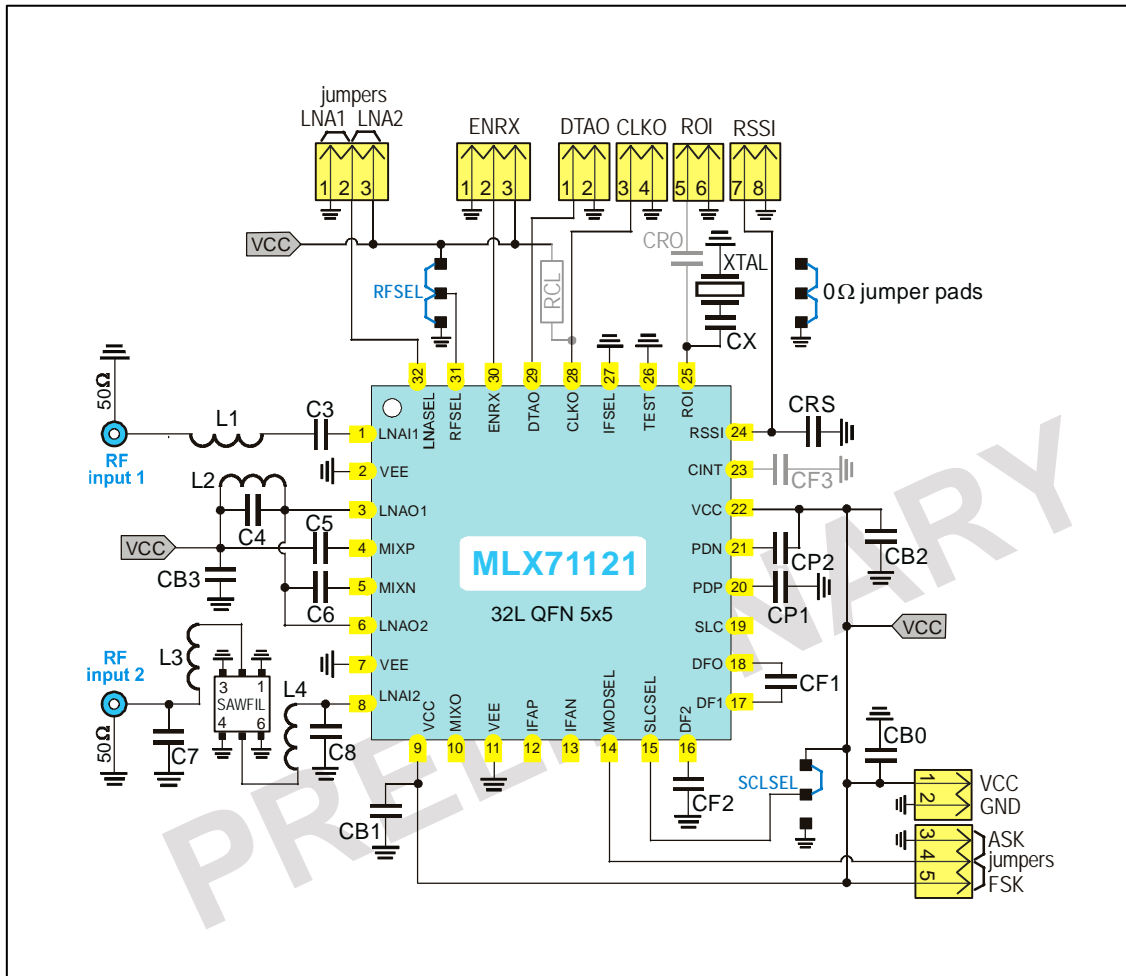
jumpers
LNA1 LNA2
1 2 3
ENRX
1 2 3
DTAO CLKO
1 2 3 4
ROI
5 6
RSSI
7 8
VCC
CRO
XTAL
RFSEL
RCL
0Ω jumper pads
CX
32 31 30 29 28 27 26 25
LNASEL RFSEL ENRX DTAO CLKO IFSEL TEST ROI
50Ω
RF input 1
L1
C3
1 LNAI1
2 VEE
L2
3 LNAO1
C4
C5
VCC
4 MIXP
CB3
5 MIXN
C6
6 LNAO2
L3
RF input 2
7 VEE
3 1
SAWFIL
4 6
L4
8 LNAI2
50Ω
C7
C8
MLX71121
32L QFN 5x5
RSSI 24
CRS
CINT 23
CF3
VCC 22
CB2
PDN 21
CP2
PDP 20
CP1
SLC 19
VCC
DFO 18
CF1
DF1 17
VCC MIXO VEE IFAP IFAN MODSEL SLCSEL DF2
9 10 11 12 13 14 15 16
CB1
CF2
SCLSEL
CB0
1 2
VCC
GND
3 4 5
ASK
jumpers
FSK
PRELIMINARY